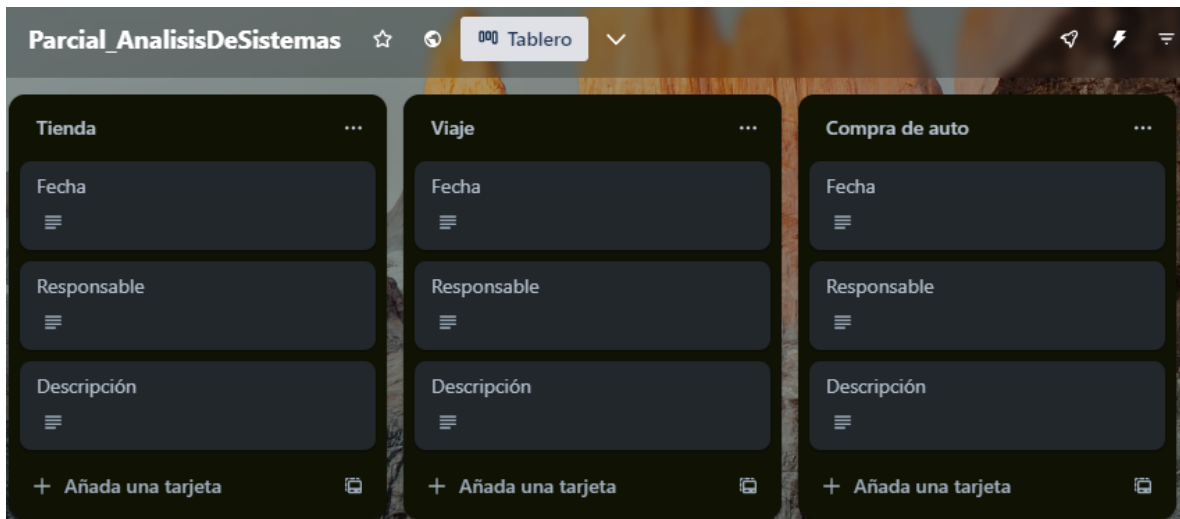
Parcial_AnalisisDeSistemas Tablero

Tienda ...
Fecha
Responsable
Descripción
+ Añada una tarjeta

Viaje ...
Fecha
Responsable
Descripción
+ Añada una tarjeta

Compra de auto ...
Fecha
Responsable
Descripción
+ Añada una tarjeta